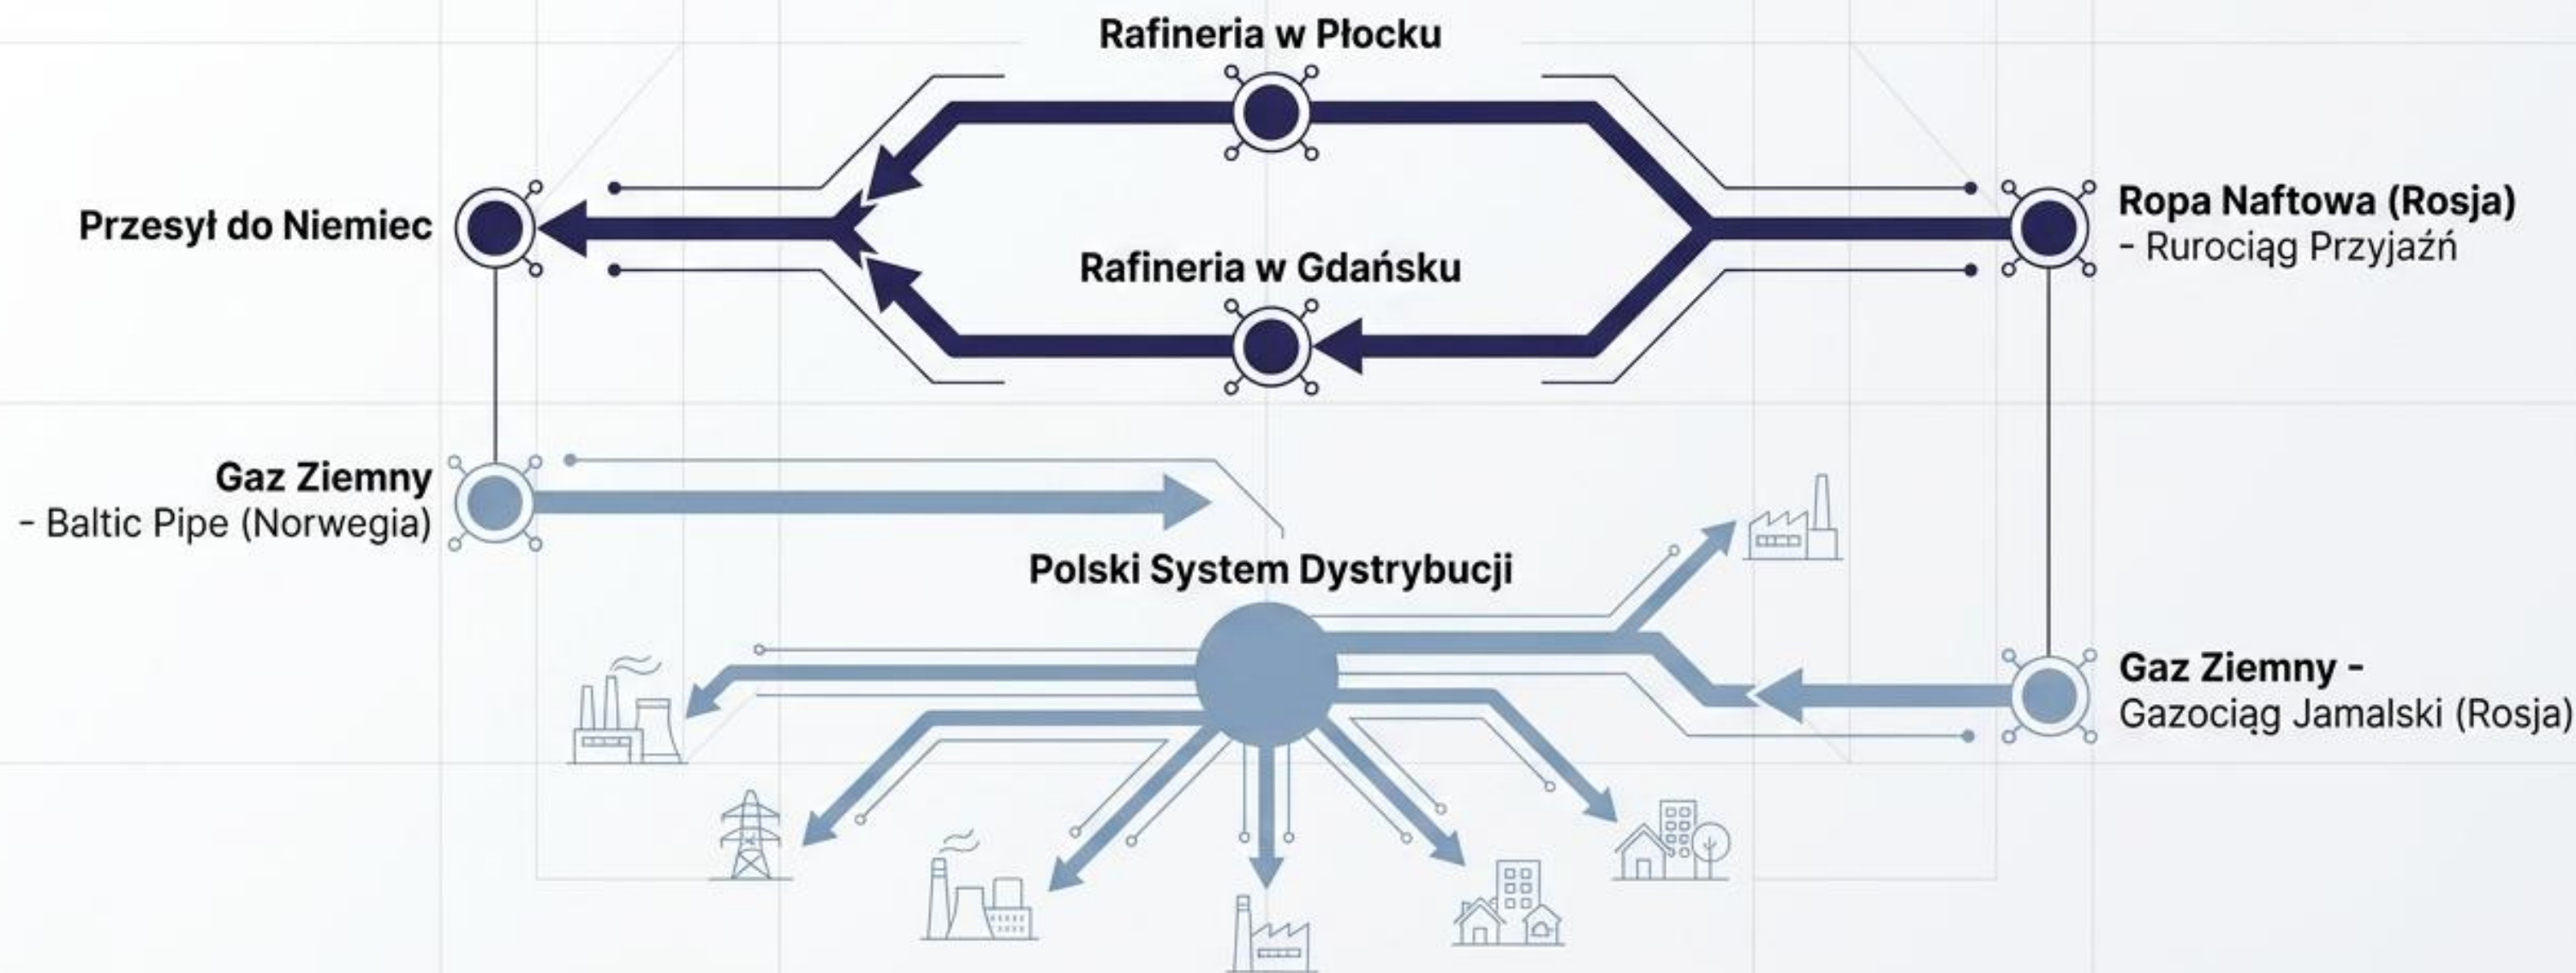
Rafineria w Płocku

Przesył do Niemiec

Ropa Naftowa (Rosja)
- Rurociąg Przyjaźń

Rafineria w Gdańsku

Gaz Ziemny
- Baltic Pipe (Norwegia)

Polski System Dystrybucji

Gaz Ziemny -
Gazociąg Jamalski (Rosja)